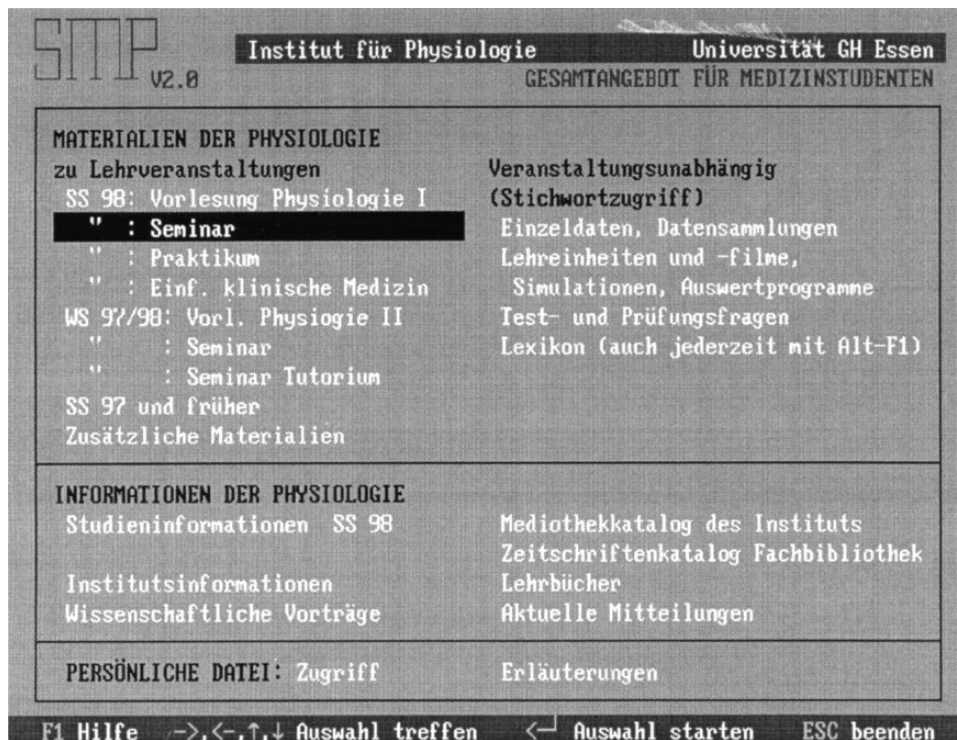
SIMP V2.0

Institut für Physiologie Universität GH Essen
GESAMTANGEBOT FÜR MEDIZINSTUDENTEN

MATERIALIEN DER PHYSIOLOGIE
zu Lehrveranstaltungen
SS 98: Vorlesung Physiologie I
" : Seminar
" : Praktikum
" : Einf. klinische Medizin
WS 97/98: Vorl. Physiogie II
" : Seminar
" : Seminar Tutorium
SS 97 und früher
Zusätzliche Materialien

Veranstaltungsunabhängig
(Stichwortzugriff)
Einzeldaten, Datensammlungen
Lehreinheiten und -filme,
Simulationen, Auswertprogramme
Test- und Prüfungsfragen
Lexikon (auch jederzeit mit Alt-F1)

INFORMATIONEN DER PHYSIOLOGIE
Studieninformationen SS 98
Institutsinformationen
Wissenschaftliche Vorträge

Mediothekkatalog des Instituts
Zeitschriftenkatalog Fachbibliothek
Lehrbücher
Aktuelle Mitteilungen

PERSÖNLICHE DATEI: Zugriff
Erläuterungen

F1 Hilfe →,←,↑,↓ Auswahl treffen ↵ Auswahl starten ESC beenden